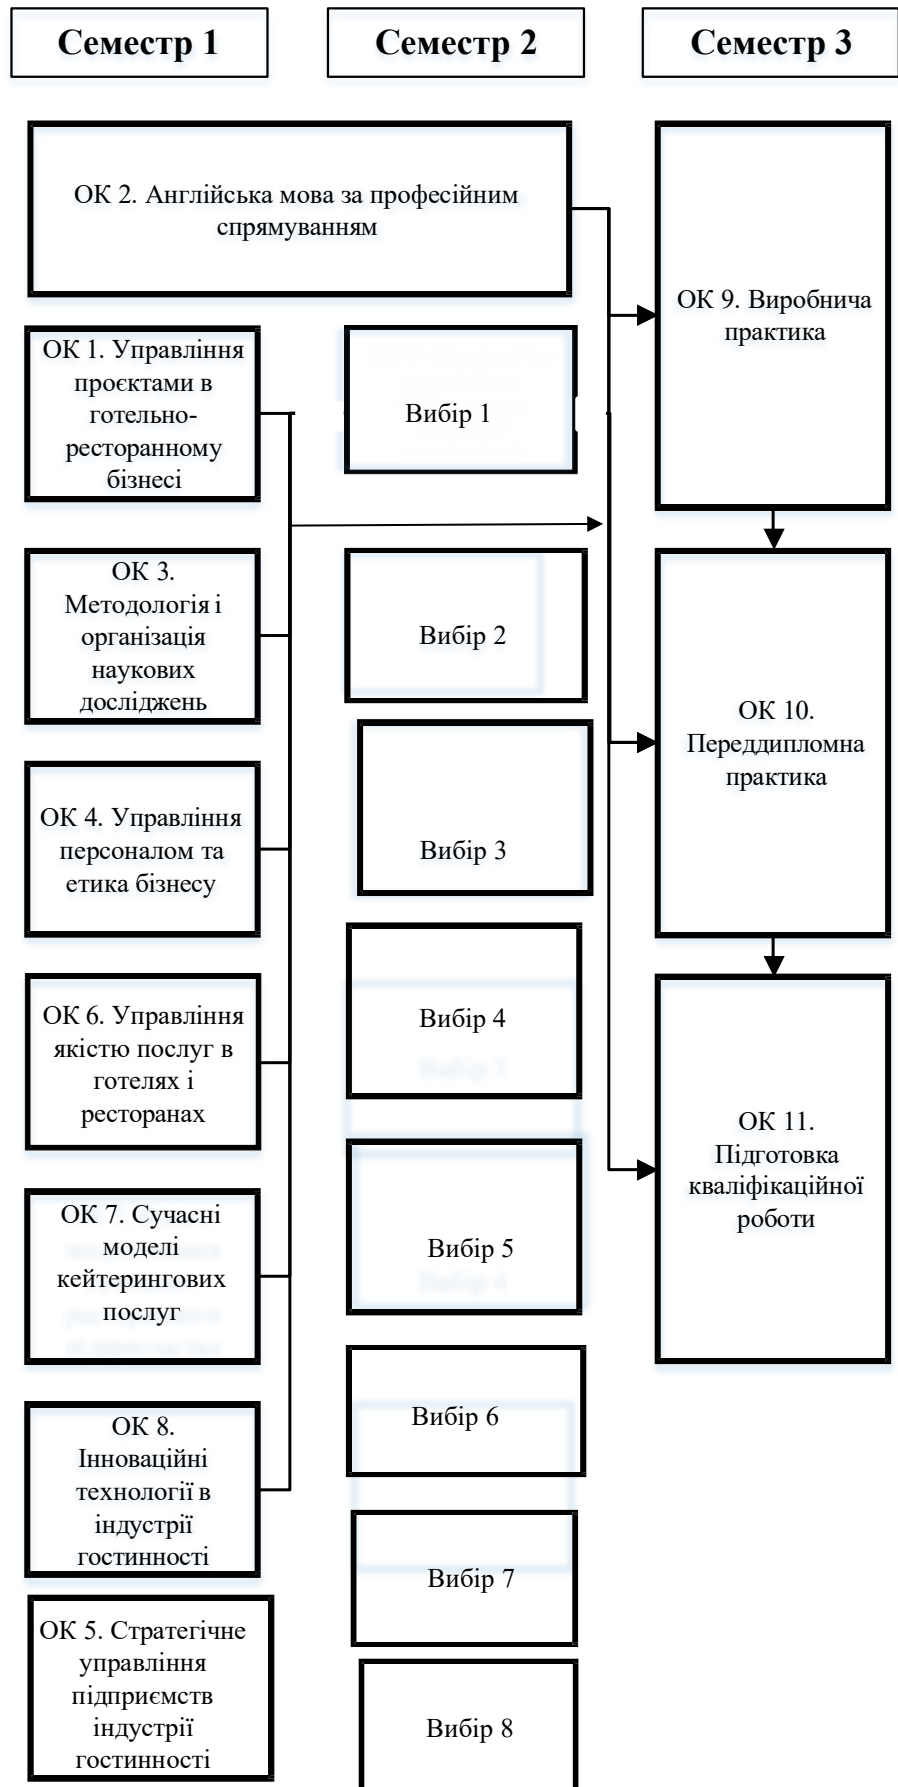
Семестр 1

Семестр 2

Семестр 3

ОК 2. Англійська мова за професійним спрямуванням

ОК 1. Управління проєктами в готельно-ресторанному бізнесі

ОК 3. Методологія і організація наукових досліджень

ОК 4. Управління персоналом та етика бізнесу

ОК 6. Управління якістю послуг в готелях і ресторанах

ОК 7. Сучасні моделі кейтерингових послуг

ОК 8. Інноваційні технології в індустрії гостинності

ОК 5. Стратегічне управління підприємств індустрії гостинності

Вибір 1

Вибір 2

Вибір 3

Вибір 4

Вибір 5

Вибір 6

Вибір 7

Вибір 8

ОК 9. Виробнича практика

ОК 10. Переддипломна практика

ОК 11. Підготовка кваліфікаційної роботи